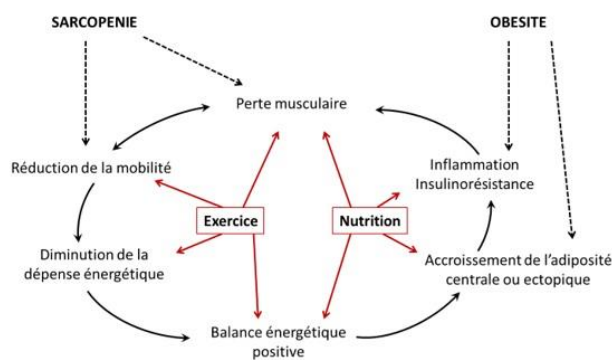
SARCOPENIE

OBESITE

Perte musculaire

Réduction de la mobilité

Inflammation
Insulinorésistance

Exercice

Nutrition

Diminution de la dépense énergétique

Accroissement de l'adiposité centrale ou ectopique

Balance énergétique positive